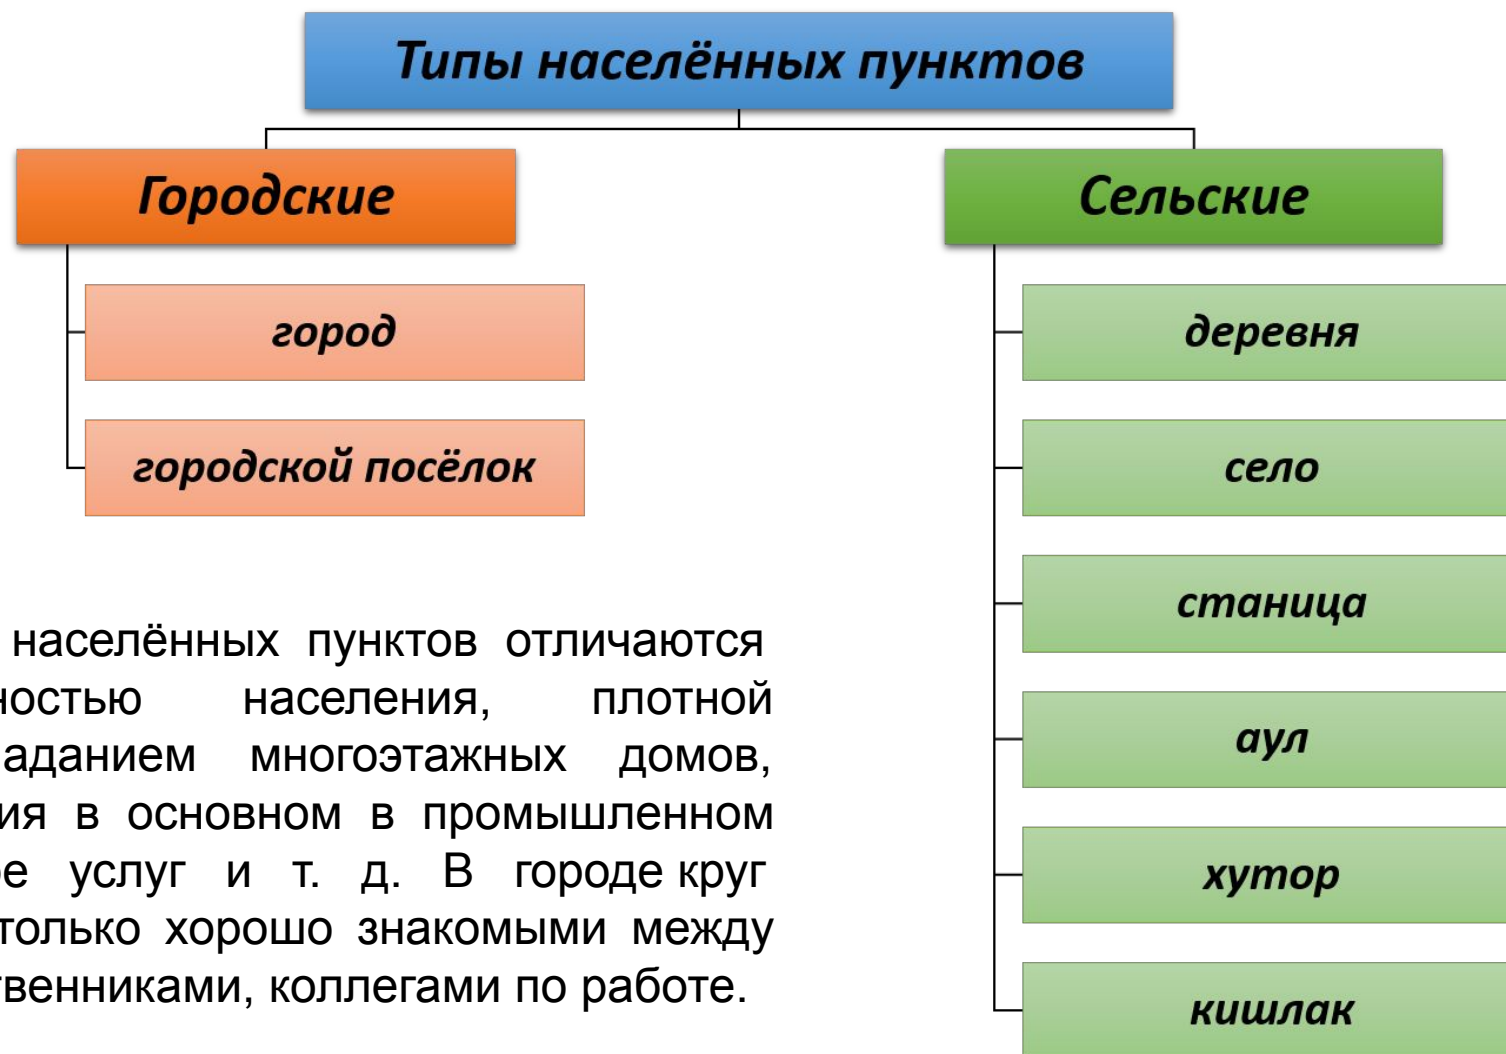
Типы населённых пунктов

Городские

город

городской посёлок

Сельские

деревня

село

станица

аул

хутор

кишлак

населённых пунктов отличаются ностью населения, плотной аданием многоэтажных домов, ия в основном в промышленном е услуг и т. д. В городе круг только хорошо знакомыми между твенниками, коллегами по работе.